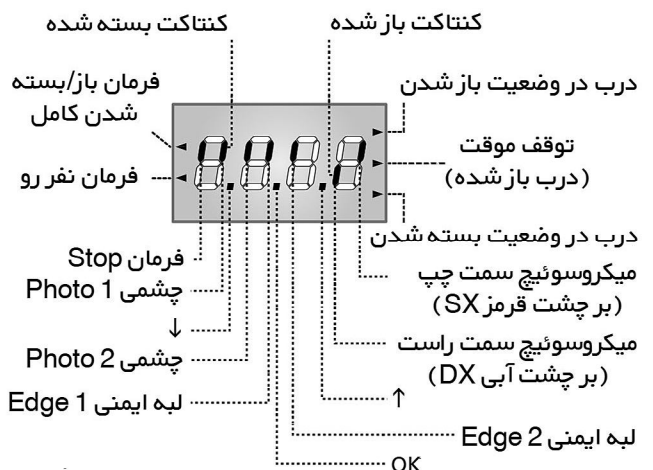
کنتاکت بسته شده
کنتاکت باز شده

فرمان باز/بسته شدن کامل

درب در وضعیت باز شدن

توقف موقت (درب باز شده)

فرمان نفر رو

درب در وضعیت بسته شدن

فرمان Stop
چشمی Photo 1
↓
چشمی Photo 2
لبه ایمنی Edge 1

میکروسوئیچ سمت چپ (بر چشت قرمز SX)
میکروسوئیچ سمت راست (بر چشت آبی DX)
↑
لبه ایمنی Edge 2
OK